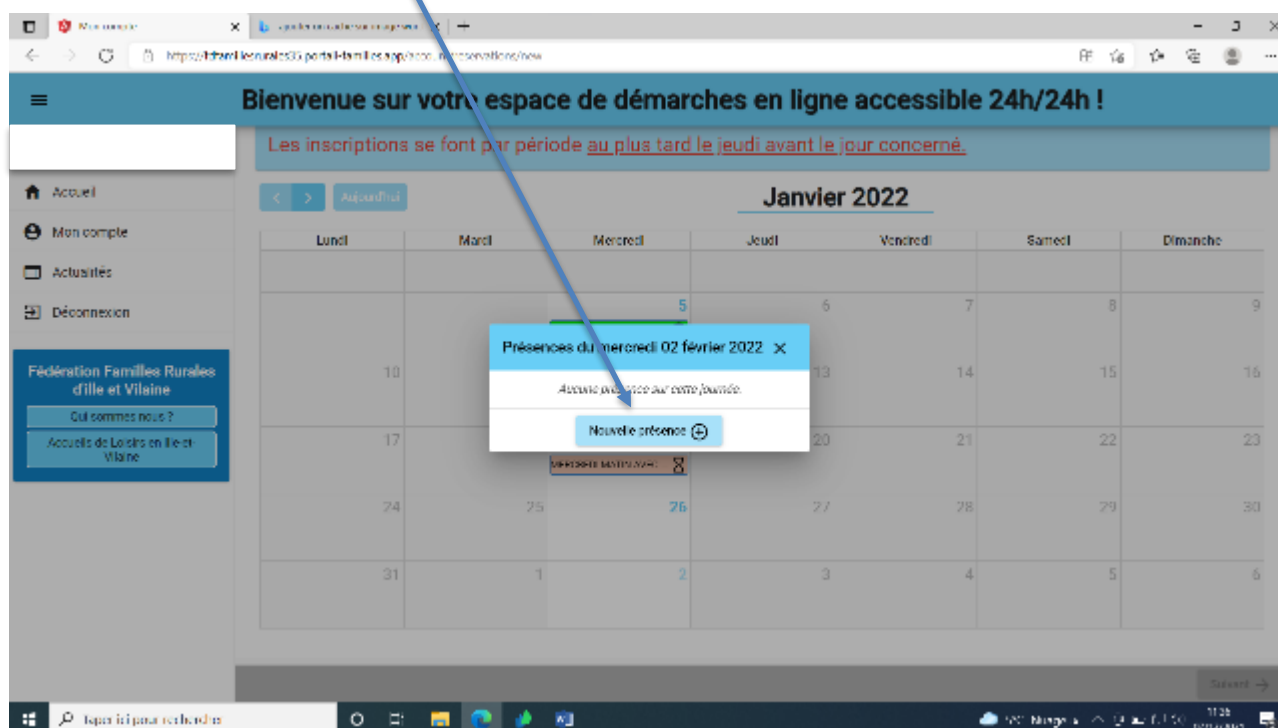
Mon compte
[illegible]
https://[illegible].portail-familles.app/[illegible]/reservations/new

Bienvenue sur votre espace de démarches en ligne accessible 24h/24h !

Les inscriptions se font par période au plus tard le jeudi avant le jour concerné.

Accueil
Mon compte
Actualités
Déconnexion

Fédération Familles Rurales d'Ille et Vilaine
Qui sommes nous ?
Accueils de Loisirs en Ille et Vilaine

< > Aujourd'hui
Janvier 2022

| Lundi | Mardi | Mercredi | Jeudi | Vendredi | Samedi | Dimanche |
|---|---|---|---|---|---|---|
| | | 5 | 6 | 7 | 8 | 9 |
| 10 | | | 13 | 14 | 15 | 16 |
| 17 | | | 20 | 21 | 22 | 23 |
| 24 | 25 | 26 | 27 | 28 | 29 | 30 |
| 31 | 1 | 2 | 3 | 4 | 5 | 6 |

Présences du mercredi 02 février 2022 ×
Aucune présence sur cette journée.
Nouvelle présence

Suivant →

Taper ici pour rechercher
Nuageux